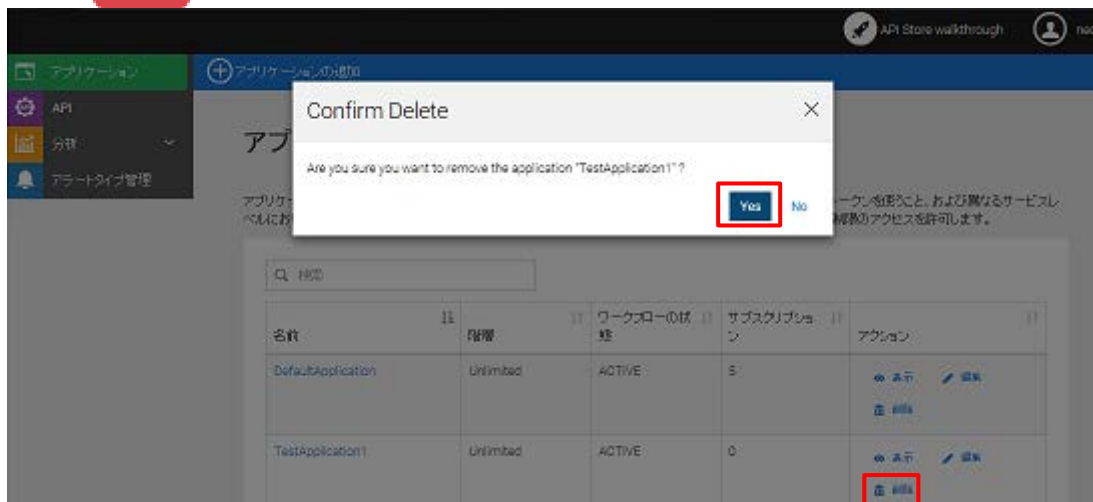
API Store walkthrough

アプリケーション
API
分析
アラートタイプ管理

アプリケーションの追加

アプ

アプリケ ークンを取得すること、および異なるサービスレベルにお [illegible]へのアクセスを許可します。

Confirm Delete

Are you sure you want to remove the application "TestApplication1"?

Yes No

検索

| 名前 | 階層 | ワークフローの状態 | サブスクリプション | アクション |
|---|---|---|---|---|
| DefaultApplication | Unlimited | ACTIVE | 5 | 表示 編集 削除 |
| TestApplication1 | Unlimited | ACTIVE | 0 | 表示 編集 削除 |